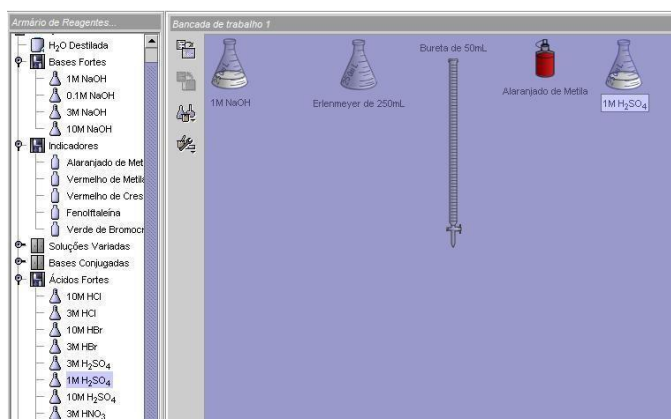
Armário de Reagentes...

$H_2O$ Destilada
Bases Fortes
1M NaOH
0.1M NaOH
3M NaOH
10M NaOH
Indicadores
Alaranjado de Met
Vermelho de Metila
Vermelho de Cres
Fenolftaleína
Verde de Bromocr
Soluções Variadas
Bases Conjugadas
Ácidos Fortes
10M HCl
3M HCl
10M HBr
3M HBr
3M $H_2SO_4$
1M $H_2SO_4$
10M $H_2SO_4$
3M $HNO_3$

Bancada de trabalho 1

1M NaOH
Erlenmeyer de 250mL
Bureta de 50mL
Alaranjado de Metila
1M $H_2SO_4$